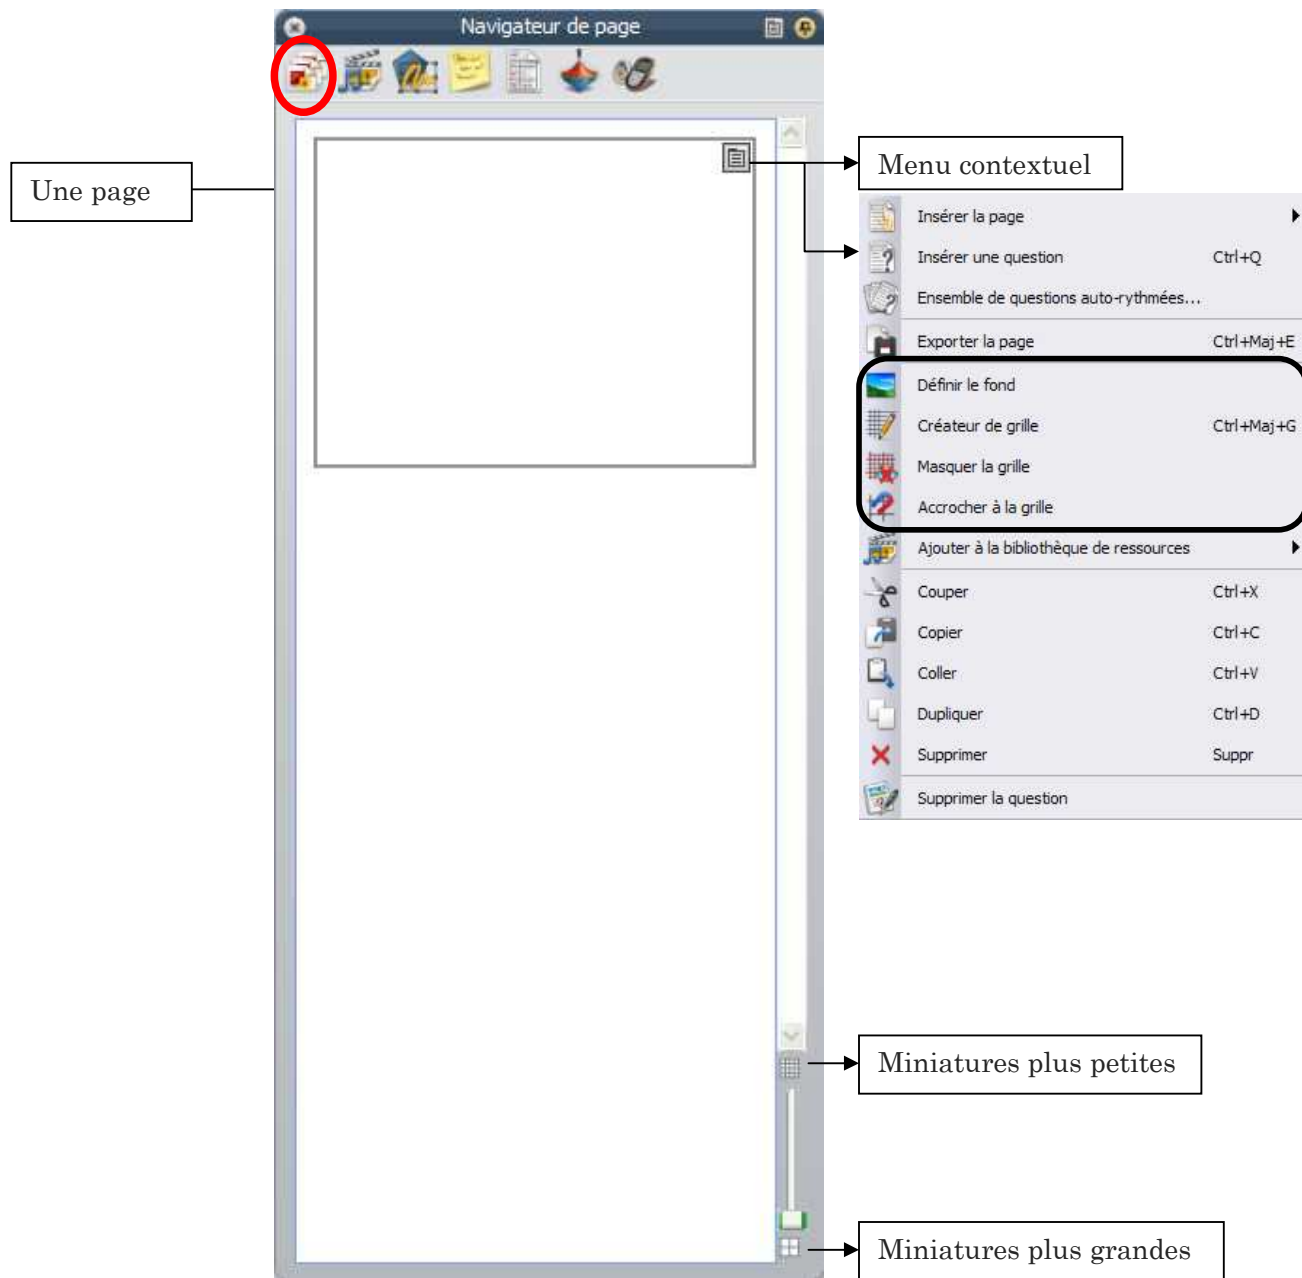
Navigateur de page

Une page

Menu contextuel

| | |
|---|---|
| Insérer la page | |
| Insérer une question | Ctrl+Q |
| Ensemble de questions auto-rythmées… | |
| Exporter la page | Ctrl+Maj+E |
| Définir le fond | |
| Créateur de grille | Ctrl+Maj+G |
| Masquer la grille | |
| Accrocher à la grille | |
| Ajouter à la bibliothèque de ressources | |
| Couper | Ctrl+X |
| Copier | Ctrl+C |
| Coller | Ctrl+V |
| Dupliquer | Ctrl+D |
| Supprimer | Suppr |
| Supprimer la question | |

Miniatures plus petites

Miniatures plus grandes